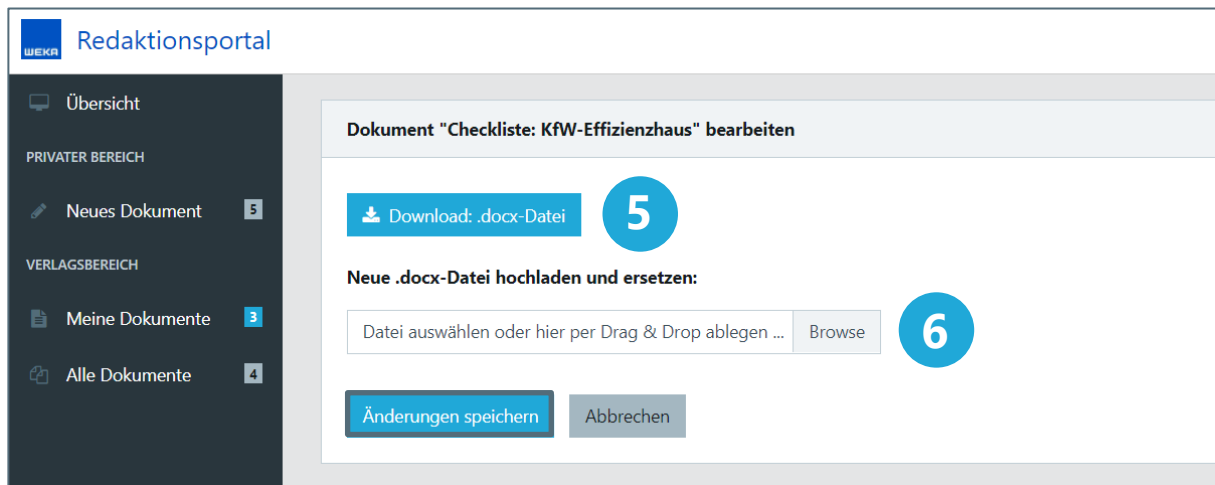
WEKA Redaktionsportal

Übersicht

PRIVATER BEREICH

Neues Dokument 5

VERLAGSBEREICH

Meine Dokumente 3

Alle Dokumente 4

Dokument "Checkliste: KfW-Effizienzhaus" bearbeiten

Download: .docx-Datei

5

Neue .docx-Datei hochladen und ersetzen:

Datei auswählen oder hier per Drag & Drop ablegen ... Browse

6

Änderungen speichern

Abbrechen